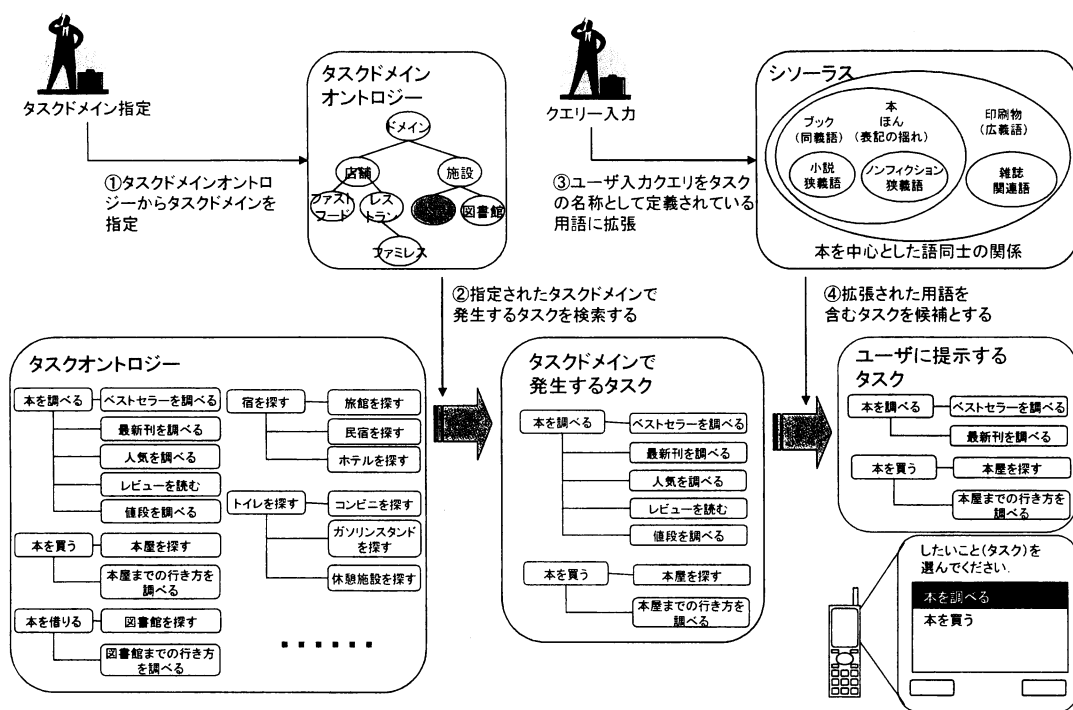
タスクドメイン指定

タスクドメイン
オントロジー

ドメイン
店舗
施設
ファスト
フード
レスト
ラン
図書館
ファミレス

①タスクドメインオントロジーからタスクドメインを指定

クエリー入力

シソーラス
本
ほん
(表記の揺れ)
ブック
(同義語)
印刷物
(広義語)
小説
狭義語
ノンフィクション
狭義語
雑誌
関連語
本を中心とした語同士の関係

③ユーザ入力クエリをタスクの名称として定義されている用語に拡張

②指定されたタスクドメインで発生するタスクを検索する

④拡張された用語を含むタスクを候補とする

タスクオントロジー
本を調べる
ベストセラーを調べる
最新刊を調べる
人気を調べる
レビューを読む
値段を調べる
本を買う
本屋を探す
本屋までの行き方を調べる
本を借りる
図書館を探す
図書館までの行き方を調べる
宿を探す
旅館を探す
民宿を探す
ホテルを探す
トイレを探す
コンビニを探す
ガソリンスタンドを探す
休憩施設を探す
・・・・・・

タスクドメインで
発生するタスク
本を調べる
ベストセラーを調べる
最新刊を調べる
人気を調べる
レビューを読む
値段を調べる
本を買う
本屋を探す
本屋までの行き方を調べる

ユーザに提示する
タスク
本を調べる
ベストセラーを調べる
最新刊を調べる
本を買う
本屋を探す
本屋までの行き方を調べる

したいこと(タスク)を選んでください.
本を調べる
本を買う